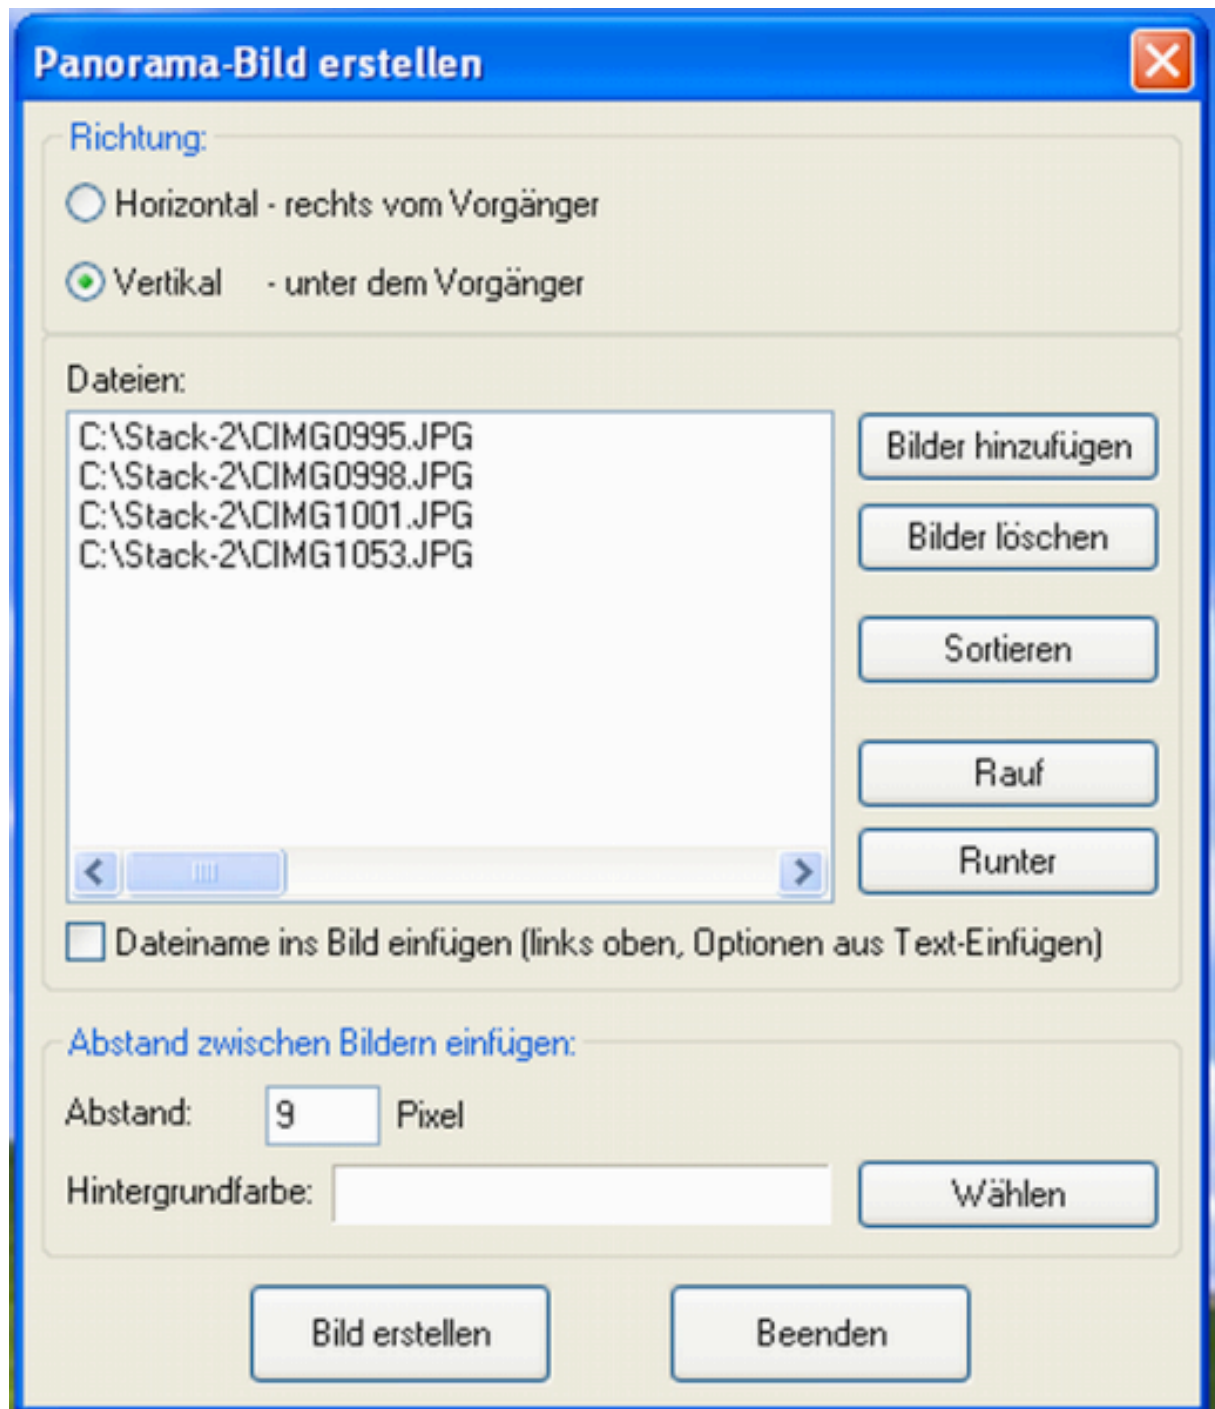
Panorama-Bild erstellen

Richtung:

Horizontal - rechts vom Vorgänger

Vertikal - unter dem Vorgänger

Dateien:

C:\Stack-2\CIMG0995.JPG
C:\Stack-2\CIMG0998.JPG
C:\Stack-2\CIMG1001.JPG
C:\Stack-2\CIMG1053.JPG

Bilder hinzufügen

Bilder löschen

Sortieren

Rauf

Runter

Dateiname ins Bild einfügen (links oben, Optionen aus Text-Einfügen)

Abstand zwischen Bildern einfügen:

Abstand: 9 Pixel

Hintergrundfarbe:

Wählen

Bild erstellen

Beenden